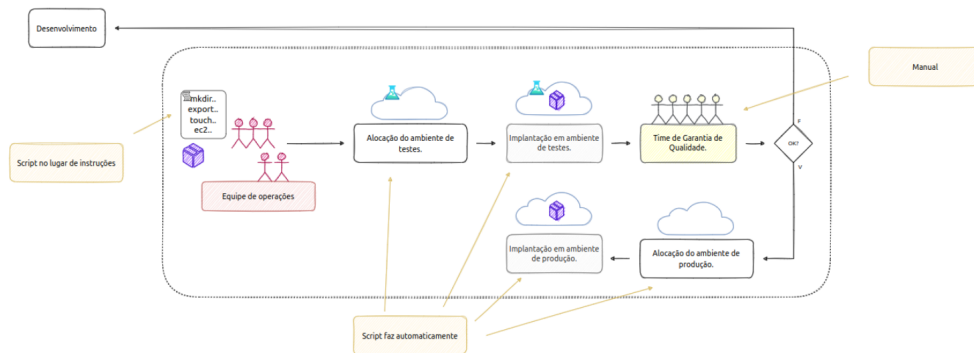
Desenvolvimento

Manual

Script no lugar de instruções

mkdir..
export..
touch..
ec2..

Equipe de operações

Alocação do ambiente de testes.

Implantação em ambiente de testes.

Time de Garantia de Qualidade.

F

OK?

V

Implantação em ambiente de produção.

Alocação do ambiente de produção.

Script faz automaticamente